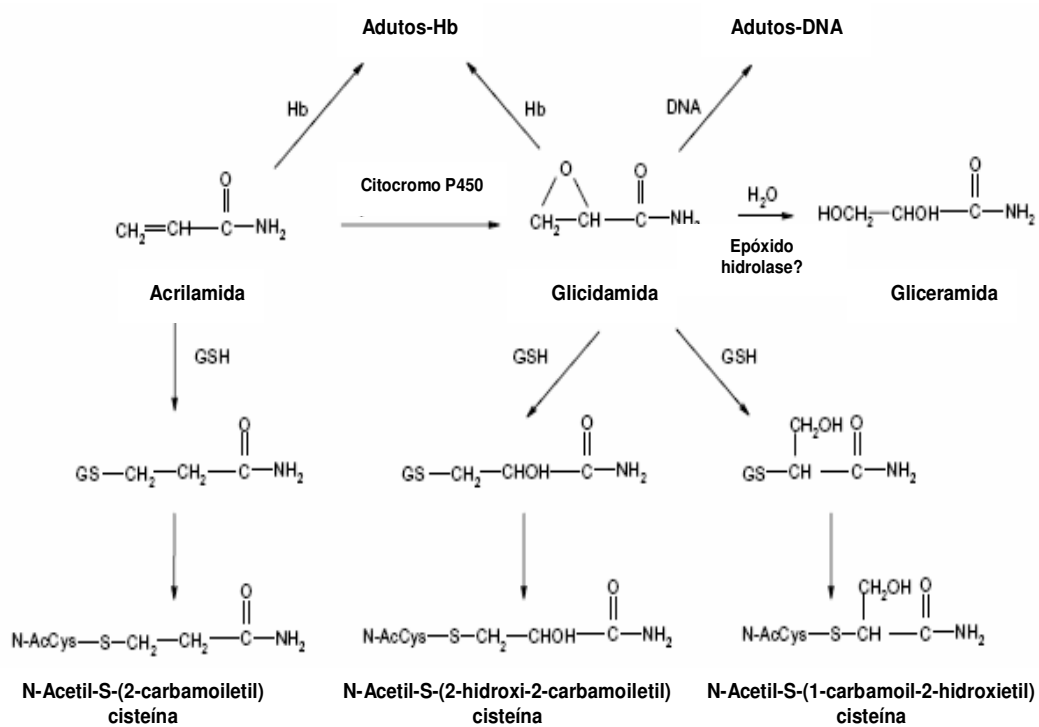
Adutos-Hb

Adutos-DNA

Hb

Hb

DNA

Citocromo P450

$CH_2=CH-\overset{O}{\overset{||}{C}}-NH_2$

$\underset{CH_2-CH}{\overset{O}{\wedge}}-\overset{O}{\overset{||}{C}}-NH_2$

$H_2O$

$HOCH_2-CHOH-\overset{O}{\overset{||}{C}}-NH_2$

Epóxido hidrolase?

Acrilamida

Glicidamida

Gliceramida

GSH

GSH

GSH

$GS-CH_2-CH_2-\overset{O}{\overset{||}{C}}-NH_2$

$GS-CH_2-CHOH-\overset{O}{\overset{||}{C}}-NH_2$

$GS-\overset{CH_2OH}{\overset{|}{CH}}-\overset{O}{\overset{||}{C}}-NH_2$

$N\text{-}AcCys-S-CH_2-CH_2-\overset{O}{\overset{||}{C}}-NH_2$

$N\text{-}AcCys-S-CH_2-CHOH-\overset{O}{\overset{||}{C}}-NH_2$

$N\text{-}AcCys-S-\overset{CH_2OH}{\overset{|}{CH}}-\overset{O}{\overset{||}{C}}-NH_2$

N-Acetil-S-(2-carbamoiletil) cisteína

N-Acetil-S-(2-hidroxi-2-carbamoiletil) cisteína

N-Acetil-S-(1-carbamoil-2-hidroxietil) cisteína